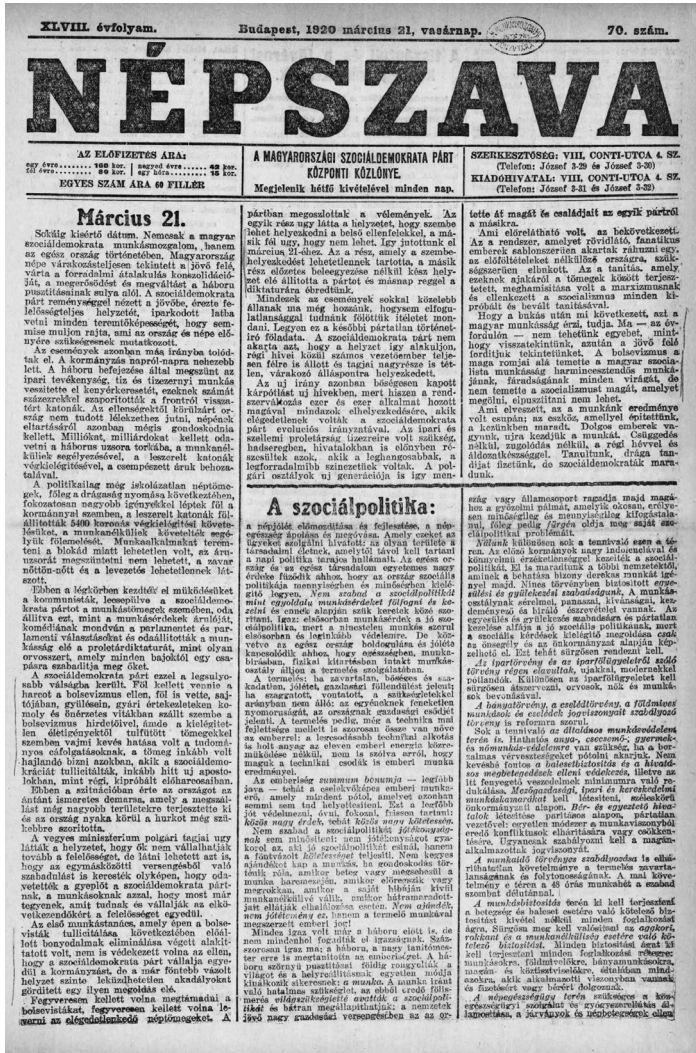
XLVIII. évfolyam. Budapest, 1920 március 21, vasárnap. 70. szám.

NÉPSZAVA

AZ ELŐFIZETÉS ÁRA:
egy évre ..... 160 kor. | negyed évre ..... 42 kor.
fél évre ..... 80 kor. | egy hóra ..... 15 kor.
EGYES SZÁM ÁRA 60 FILLÉR

A MAGYARORSZÁGI SZOCIÁLDEMOKRATA PÁRT KÖZPONTI KÖZLÖNYE.
Megjelenik hétfő kivételével minden nap.

SZERKESZTŐSÉG: VIII, CONTI-UTCA 4. SZ. (Telefon: József 3-29 és József 3-30)
KIADÓHIVATAL: VIII, CONTI-UTCA 4. SZ. (Telefon: József 3-31 és József 3-32)

Március 21.

Sokáig kísértő dátum. Nemcsak a magyar szociáldemokrata munkásmozgalom, hanem az egész ország történetében. Magyarország népe várakozásteljesen tekintett a jövő felé, várta a forradalmi átalakulás konszolidációját, a megerősödést és megváltást a háború pusztításainak súlya alól. A szociáldemokrata párt reménységgel nézett a jövőbe, érezte felelősségteljes helyzetét, iparkodott latba vetni minden teremtőképességét, hogy semmise mulján rajta, ami az ország és népe ellenére szükségessé mutatkozott.

Az események azonban más irányba tolódtak el. A kormányzás napról-napra nehezebb lett. A háború befejezése által megszűnt az ipari tevékenység, tía és tízezrenyi munkás vesztette el kenyérkeresetét, ezeknek száma százezrekkel szaporította a frontról visszatért katonák. Az ellenséges kördünk űzött az ország, nem tudott lélekzethez jutni, népének eltartására azonban mégis gondoskodnia kellett. Milliókat, milliárdokat kellett odavetni a háború után ország torkába, a munkanélküliek segélyezésével, a leszerelt katonák végkielégítésével, a csempészett áruk behozatalával.

A politikailag még iskolázatlan néptömegek, főleg a drágaság nyomása következtében, fokozatosan nagyobb igényekkel léptek föl a kormánnyal szemben, a leszerelt katonák fölállítottak 5400 koronás végkielégítést követeléseket, a munkanélküliek követelték segélyük fölemelését. Munkásdiktatúrát hirdettek, lenni a blokád miatt lehetetlen volt, az úr uzsorát megszüntetni nem lehetett, a zavar nőttön-nőtt és a vezetőés lehetetlenné lett.

Ebben a légkörben kezdte el működését a kommunisták, Lenin a szociáldemokrata pártot a munkástömegek szemében, ahol állítva ezt, mint a munkásérdeket árulóját, komédiának mondván a parlamentet és parlamenti választásokat és odaállította a munkásság elé a proletárdiktatúrát, mint olyan orvosszert, amely minden bajoktól egy csapásra szabadítja meg őket.

A szociáldemokrata párt ezzel a legsulyosabb válságba került. Fél kellett venni a harcot a bolsevizmus ellen, föl is vette, szájtájában, gyűlésein, gyári értekezleteken komoly és őszinte, vitákban szállt szembe a bolsevizmus hirdetőivel, önzőn a kielégítetlen életigényektől táplálott tömegekkel szemben vajmi kevés hatása volt a tudományos cáfolgatásoknak, a tömeg inkább volt hajlandó bizni azokban, akik a szociáldemokratákat tulilicitálták, inkább hitt ujj apostolokban, mint régi, kipróbált előharcosaiban.

Ebben a szituációban érte az országot az antant ismeretes demarsa, amely a megszállási vonalat messzire előretolva a magyar tőkékből is az ország nyaka körül a hurkot még szorosabbra szorította.

A vegyes minisztérium polgári tagjai úgy látták a helyzetet, hogy ők nem vállalhatják tovább a felelősséget, de látni lehetett azt is, hogy az egymásközötti versengésből való szabadulást is keresték olyképen, hogy odavetették a gyeplőt a szociáldemokrata párthoz, a munkásoknak azzal, hogy most már tegyenek, amit tudnak és vállalják az elkövetkezendőkért a felelősséget egyedül.

Az első munkástanács, amely éppen a bolsevisták tulilicitálása következtében eléállott bonyodalmak eliminálása végett alakíttatott volt, nem is védekezett volna az ellen, hogy a szociáldemokrata párt vállalja egyedül a kormányzást, de a már föntebb vázolt helyzet szinte lehetetlenné tette, és kodályoket görditett ez ilyen megoldás elé.

Fegyveresen kellett volna megtámadni a bolsevistákat, fegyveresen kellett volna lezárni az elégedetlenkedő néptömegeket. A

pártban megoszlottak a vélemények. Az egyik rész úgy látta a helyzetet, hogy szembe lehet helyezkedni a belső ellenfelekkel, a másik fél úgy, hogy nem lehet. Így jutottunk el március 21-ikéz. Az a rész, amely a szembehelyezkedést lehetetlennek tartotta, a másik rész előzetes beleegyezése nélkül kész helyzet elé állította a pártot és másnap reggel a diktatúrára ébredtünk.

Mindezek az események sokkal közelebb állanak ma még hozzánk, hogysem elfogulatlansággal tudnánk fölöttük ítéletet mondani. Legyen ez a későbbi pártatlan történetíró föladata. A szociáldemokrata párt nem akarja azt, hogy a helyzet úgy alakuljon, régi hívei közül számos vezetőember telisen férre is állott és tagjai nagyrésze is tétlen, várakozó álláspontra helyezkedett.

Az uj irány azonban bőségesen kapott kárpótlást uj híveiben, merthiszen a rendszerváltozás ezre és ezer alkalmat hozott magával mindazok elhelyezkedésére, akik elégedetlenek voltak a szociáldemokrata párt evolúciós irányzatával. Az ipari és szellemi proletáriusot tizezreire volt szükség, hadseregben, hivatalokban és üzemben rendezett szék, akik a legháborúban, a legforradalmibb szinezetűek voltak. A polgári osztályok uj generációja is igy men-

tette át magát és családjait az egyik pártról a másikra.

Ami elöreláthatő volt, az bekövetkezett. Az a rendszer, amelyet rövidlátó, fanatikus emberek saboznaiséban akartak rákenni egy, az ordítóan elöfejlettsségében nélkülöző országra, szükségszerűen elbukott. Az a tanítás, amely ezeknek ajkáról a tömegek között terjesztetett, meghamisítása volt a marxizmusnak és ellenkezett a szocializmus minden kipróbált és bevált tanításával.

Hogy a bukás után mi következett, azt a magyar munkásság érzi, tudja. Ma — az évforduló — nem tehetünk egyebet, minthogy visszatekintünk, azután a jövő felé fordítjuk tekintetünket. A bolsevizmus a maga romjai alá temette a magyar szocialista munkásság harmincesztendős munkájának, fáradságának minden virágát, de nem temette a szocializmust magát, amelyet megölni, elpusztítani nem lehet.

Ami elveszett, az a munkánk eredménye volt csupán: az eszköz, amellyel dolgoztunk, a kezünkben maradt. Dolgos emberek vagyunk, ujra kezdjük a munkát. Csüggedés nélkül, zugolódás nélkül, a régi hévvel és áldozatkészséggel. Tanultunk, drága tandíjat fizettünk, de szociáldemokraták maradunk.

A szociálpolitika:

a népjólét előmozdítása és fejlesztése, a nemzetgazdaság ápolása és megóvása. Amely csoport az ügyeket szolgálni ismeri és az élvan lehetővé a társadalmi életnek, amelyből távol kell tartani a napi politika tarsas hullámait. Az ország erejének és az egész társadalom egyetemes nagy érdeke fűződik ahhoz, hogy az ország szociális politikája nemzetiségre és minőségre való tekintet nélkül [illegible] legyen. Nem szabad a szociálpolitikát mint egyoldalú munkásérdeket fölfogni és kezelni és annak alapján szük körben következtetéseket és legyen. Általános célja a szociálpolitikának, mert a nemzetben minden kereső munkást elsősorban és leginkább védelmezne. Be kőtelyezve az egész országnak, boldogulása és jólétére közreműködő ember, hogy erőteljesebb fejlesztése, miután arra anyagi és erkölcsi tápanyaghoz jusson. Ennek a helyzetet továbbá pedig a termelés szolgálatában.

A termelés: ha zavartalan, bőséges és szakadatlan, jóléttel, gazdasági fölhevülést jelenti ha megteremt, vonzóbb, a szükségletekkel arányban nem állo: az egyenlőtlennek fejlesztése nyomorúságot, az ország gazdasági csődjét jelenti. A termelés pedig, még a technika mai fejlettsége mellett is azonban úgy lehet a gépek és az emberi munka egyenlő arányú közreműködése nélkül, nem is szólva arról, hogy magával a technika is csodák is emberi munka eredménye.

Az emberiség summum bonuma — legfőbb java — tehát a munkát végző ember munkaereje, amely mindent pótol, amelyet azonban semmi sem tud helyettesíteni. Ezt a legfőbb jót védelmezni, óvni, fokozni, fenntartani: közös nagy érdek, tehát közös nagy kötelesség.

Nem szabad a szociálpolitikát jótékonyságnak nem minősíteni nem tekinteni, nem szabad azokat a kisebb szociálpolitikai intézkedéseket sem, de a főbb kérdésekben a fontosabb kötelesség teljesíteni. Nem kegyes ajándékot kap a munkás, ha gondoskodás történik róla, amikor beteg, vagy meghosszabbodik a munka haromezeréve, rokkanttá vagy megrokkan, amikor a saját hibáján kívül munkanélkülivé válik, amikor munkabért játszó valójában a megélhetését keresi, nem jótétemény ez, hanem a termelő munkával megszerzett emberi jog.

Milyen kevés volt ma a háború előtt is, de nem mindenhol fogadták el igazságnak. Százezrek szép szóval is feledik, a mely tanításokra még a modern államokat is tagadják. Ha bármely szerény juttatás volt munkásoknak, közülük a legerősebb általános sovány volt. A háború követelménye mégis lassan minden országot arra kényszerített, hogy végre felismerje a munkások érdekeit, és felvette a szociálpolitikát, a programok érdekében. A munkásokat pedig a munkát, amely a legtöbbet hozta, a szociálpolitikai tulajdonát, azonban vagy nem megfelelően... Az is világos, hogy egy világszerűség előtt a szociálpolitikai jellegű intézményt egy nagy gazdasági versenyben az ország-

ság vagy államosport ragadja majd magához a győzelmi pálmát, amelyik olcsón, erősen minőséggel és megnyeréssel találja magát munkásokban, főleg pedig fárgén oldja meg saját szociálpolitikai problémáit.

A munka külön tehát nem a tennivaló ezen a téren. Az előző kormányok nagy indolenciával és könnyelmű érzéketlenséggel kezelték a szociálpolitikát. El a munkának a többi nemzetektől, amihoz a behatása hiszen dereka munkát igényel majd. Nincs törvényben biztosított egyesülési és gyülekezési szabadságunk. A munkacsaládnak, serdülő, ifjú, nőknek és gyermekek jogai gyenge és hiányos, csakúgy mint a munkásosztály érdekei a törvény elé nem kerültek. Az egyesülés és gyülekezés szabadsága az egyes tények ünnepe, és a munkásszervezetek államokkal folyó kérdéseket teljesítenek, de az ország pénzét a szociális ügyeknek nem engedi.

Az iparfölügyelet és az iparfölügyelőintézet szabó törvény régen elavult, ugyanis működése teljesen... Különösen az iparfelügyelet tekintetében valamennyi országban, az orvosok, nők és munkások ellenőrzéséhez.

A bányatörvény, a cselédtörvény, a földmívesmunkások és cselédek jogviszonyait szabályozó törvény is sürgősen revízióra szorul.

Sok a tennivaló az általános munkásvédelem terén is. Haladéktalanul elő a munkásvédelmi törvény, a nők, fiatalkorúak, gyermekek és nőmunkások szempontjából, munka és egészségvédelem céljából. Hasonló munkásvédelmi törvények kellenek, például a helyes munkaidőnek szabályozására, a munkásoknak vasár- és ünnepnapi pihenésére, és a munkahelyek egészségügyi és biztonsági védelmére. Mezőgazdasági, ipari és kereskedelmi munkáskamarákat kell létesíteni, amelyek a munkások érdekeit az államhatalommal, az egyeztető bíróságokat, amelyek a munkások és munkáltatók közötti munkaviszonyok vitás kérdéseit igazságosan és gyorsan elintézzék.

A munkaidő törvényes szabályozása is elsőrendű követelménye a termelés fokozásának és a munkásság védelmének. Törvényben kell előírni és hatékonyan ellenőrizni a nyolcórás munkaidőt.

A munkabiztosítás terén ki kell terjeszteni a betegségi és balesetbiztosítást minden olyan munkásrétegre, amely eddig belőle kimaradt. Meg kell valósítani az aggkori, rokkantsági, özvegyi és árvasági biztosítást, valamint a munkanélküliség esetére szóló biztosítást is. A biztosítás terheit a munkáltatóknak és az államnak kell viselnie.

A népegészségügy terén gondoskodni kell a munkáslakásokról, a betegápolásról, az orvosi ellátásról, a járványok és népbetegségek elleni küzdelemről.